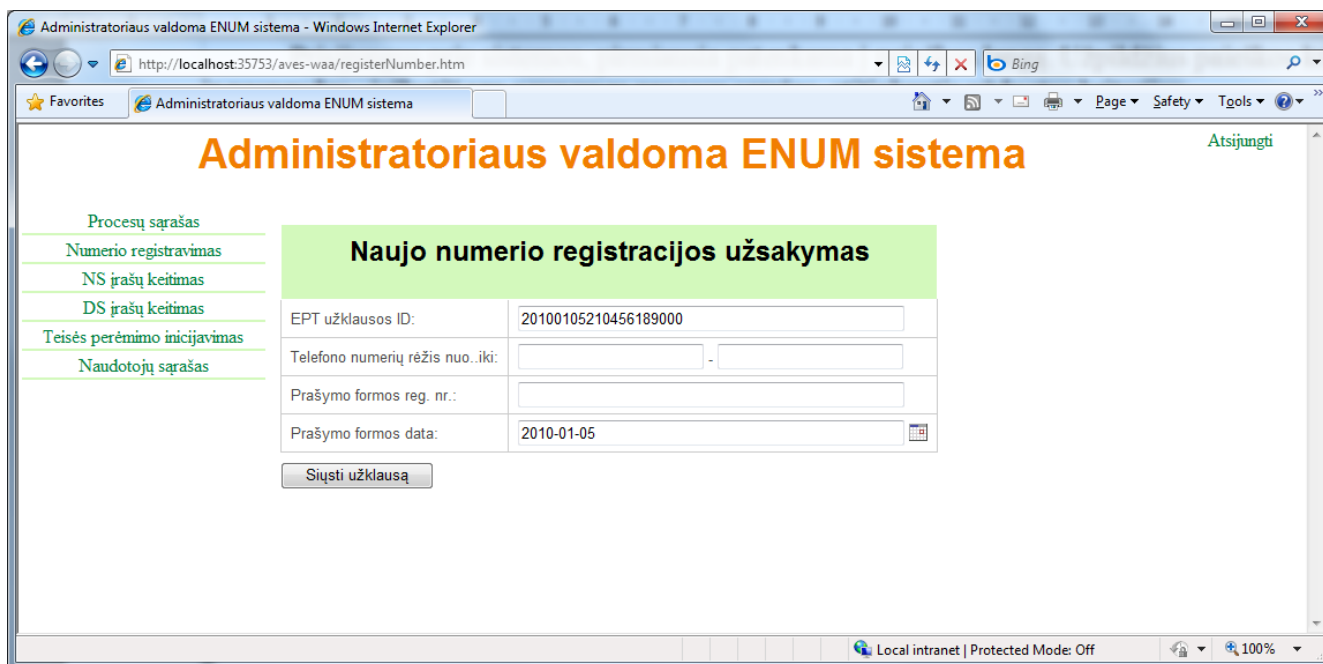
Administratoriaus valdoma ENUM sistema - Windows Internet Explorer

http://localhost:35753/aves-waa/registerNumber.htm

Bing

Favorites

Administratoriaus valdoma ENUM sistema

Page ▾ Safety ▾ Tools ▾

Administratoriaus valdoma ENUM sistema

Atsijungti

Procesų sąrašas
Numerio registravimas
NS įrašų keitimas
DS įrašų keitimas
Teisės perėmimo inicijavimas
Naudotojų sąrašas

Naujo numerio registracijos užsakymas

| | |
|---|---|
| EPT užklausos ID: | 20100105210456189000 |
| Telefono numerių rėžis nuo..iki: | - |
| Prašymo formos reg. nr.: | |
| Prašymo formos data: | 2010-01-05 |

Siųsti užklausą

Local intranet | Protected Mode: Off

100%